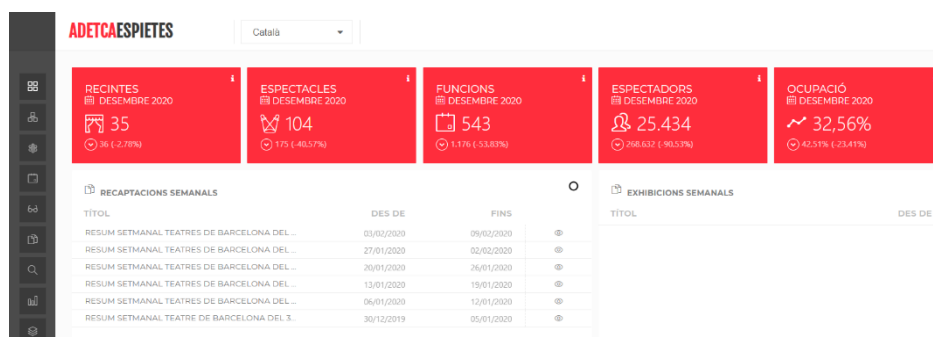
ADETCAESPIETES

Català

RECINTES
DESEMBRE 2020
35
36 (-2,78%)

ESPECTACLES
DESEMBRE 2020
104
175 (-40,57%)

FUNCIONS
DESEMBRE 2020
543
1.176 (-53,83%)

ESPECTADORS
DESEMBRE 2020
25.434
268.632 (-90,53%)

OCUPACIÓ
DESEMBRE 2020
32,56%
42,51% (-23,41%)

RECAPTACIONS SEMANALS

| TÍTOL | DES DE | FINS |
|---|---|---|
| RESUM SETMANAL TEATRES DE BARCELONA DEL ... | 03/02/2020 | 09/02/2020 |
| RESUM SETMANAL TEATRES DE BARCELONA DEL ... | 27/01/2020 | 02/02/2020 |
| RESUM SETMANAL TEATRES DE BARCELONA DEL ... | 20/01/2020 | 26/01/2020 |
| RESUM SETMANAL TEATRES DE BARCELONA DEL ... | 13/01/2020 | 19/01/2020 |
| RESUM SETMANAL TEATRES DE BARCELONA DEL ... | 06/01/2020 | 12/01/2020 |
| RESUM SETMANAL TEATRE DE BARCELONA DEL 3... | 30/12/2019 | 05/01/2020 |

EXHIBICIONS SEMANALS

TÍTOL
DES DE